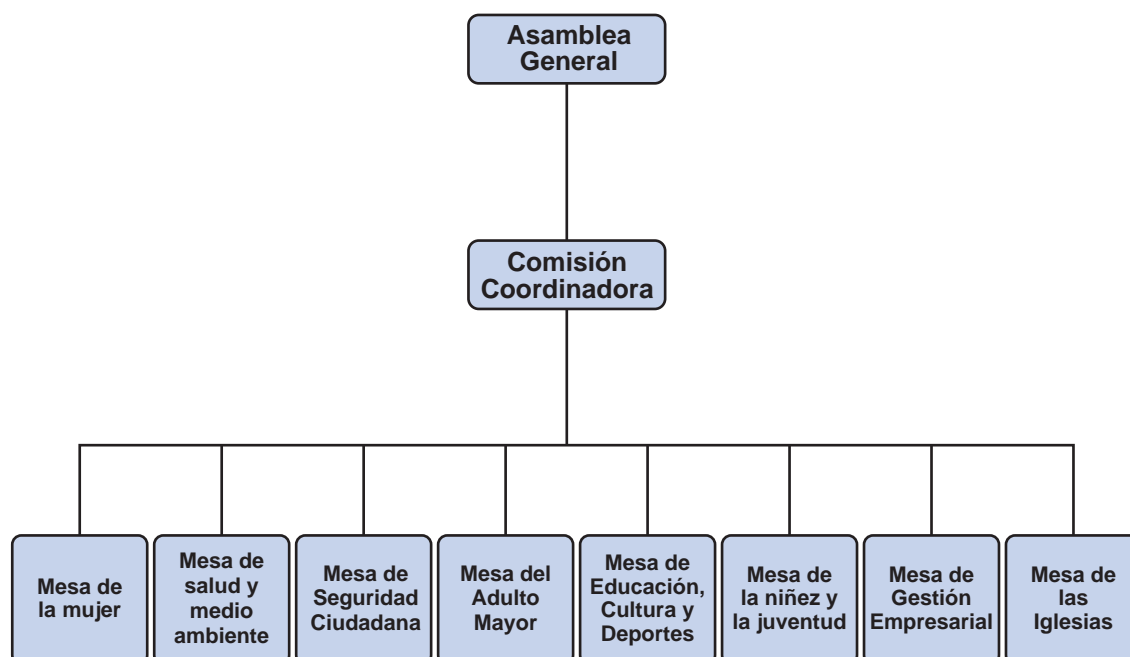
Asamblea General

Comisión Coordinadora

Mesa de la mujer

Mesa de salud y medio ambiente

Mesa de Seguridad Ciudadana

Mesa del Adulto Mayor

Mesa de Educación, Cultura y Deportes

Mesa de la niñez y la juventud

Mesa de Gestión Empresarial

Mesa de las Iglesias